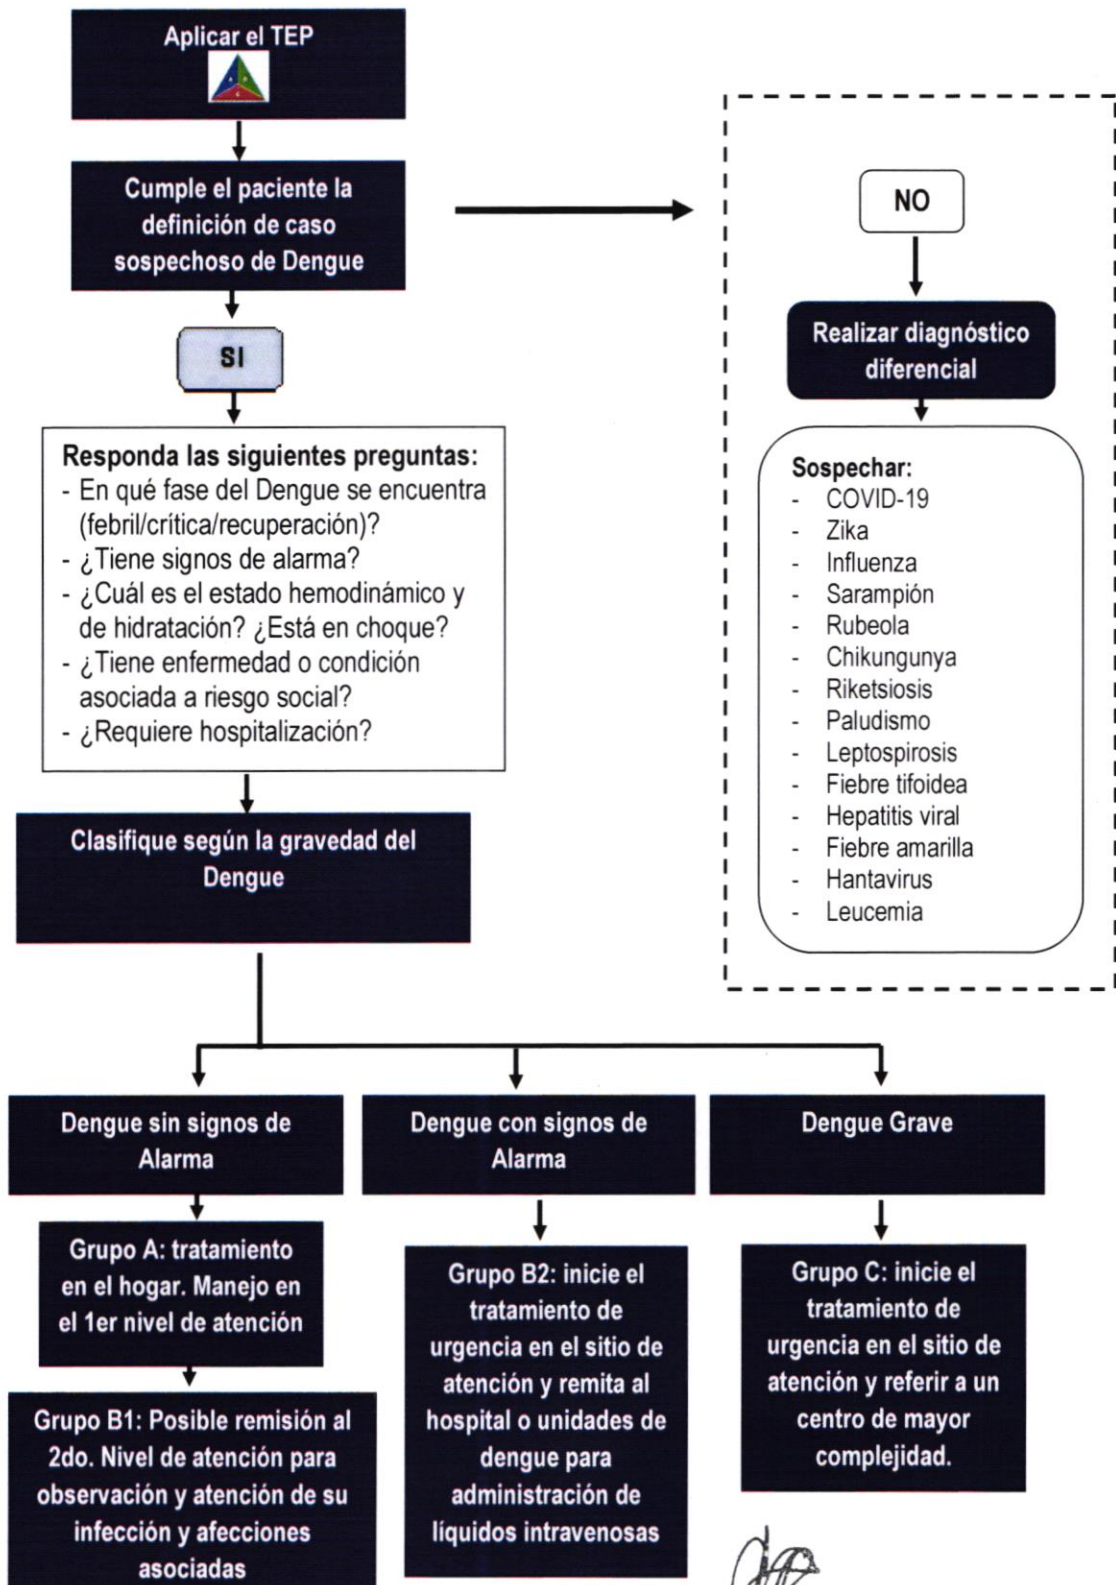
Aplicar el TEP

Cumple el paciente la definición de caso sospechoso de Dengue

NO

Realizar diagnóstico diferencial

Sospechar:
- COVID-19
- Zika
- Influenza
- Sarampión
- Rubeola
- Chikungunya
- Riketsiosis
- Paludismo
- Leptospirosis
- Fiebre tifoidea
- Hepatitis viral
- Fiebre amarilla
- Hantavirus
- Leucemia

SI

Responda las siguientes preguntas:
- En qué fase del Dengue se encuentra (febril/crítica/recuperación)?
- ¿Tiene signos de alarma?
- ¿Cuál es el estado hemodinámico y de hidratación? ¿Está en choque?
- ¿Tiene enfermedad o condición asociada a riesgo social?
- ¿Requiere hospitalización?

Clasifique según la gravedad del Dengue

Dengue sin signos de Alarma

Grupo A: tratamiento en el hogar. Manejo en el 1er nivel de atención

Grupo B1: Posible remisión al 2do. Nivel de atención para observación y atención de su infección y afecciones asociadas

Dengue con signos de Alarma

Grupo B2: inicie el tratamiento de urgencia en el sitio de atención y remita al hospital o unidades de dengue para administración de líquidos intravenosas

Dengue Grave

Grupo C: inicie el tratamiento de urgencia en el sitio de atención y referir a un centro de mayor complejidad.